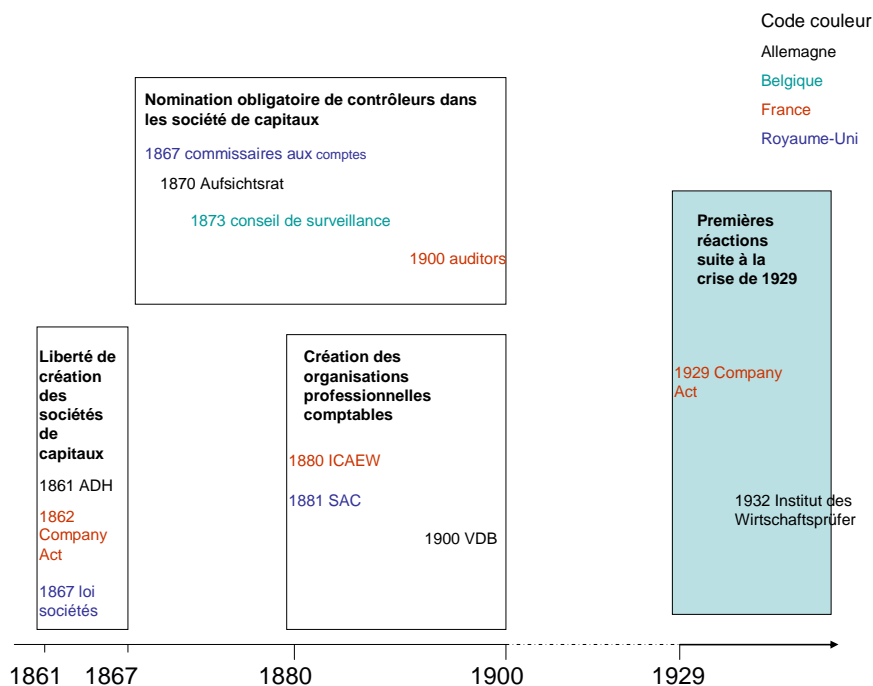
Code couleur
Allemagne
Belgique
France
Royaume-Uni

Nomination obligatoire de contrôleurs dans les société de capitaux

1867 commissaires aux comptes

1870 Aufsichtsrat

1873 conseil de surveillance

1900 auditors

Premières réactions suite à la crise de 1929

1929 Company Act

1932 Institut des Wirtschaftsprüfer

Liberté de création des sociétés de capitaux

1861 ADH

1862 Company Act

1867 loi sociétés

Création des organisations professionnelles comptables

1880 ICAEW

1881 SAC

1900 VDB

1861 1867 1880 1900 1929